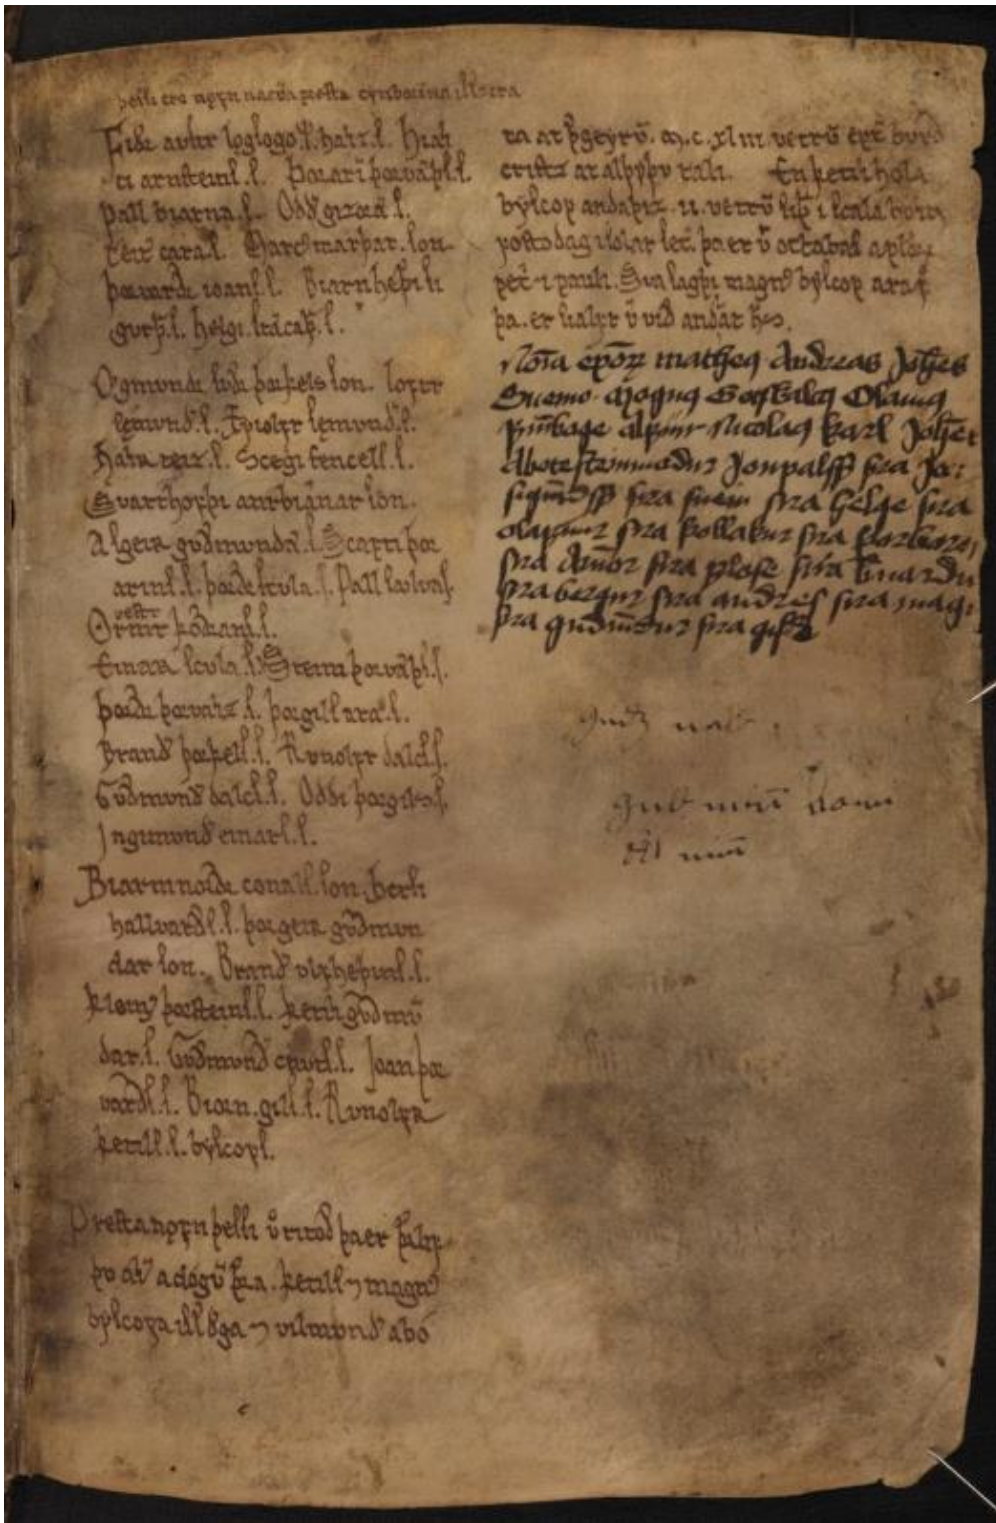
þeſſi ero ne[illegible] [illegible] preſta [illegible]

Siðe avðr loglogo .l. hallr .l. hrafn aruſteinſ .l. þorari þorvallz .l. pall biarna .l. Oddr .l. kętel .l. Gunnar .l. Snorri .l. hallr .l. biarnheðin .l. guðr .l. helgi .l.

Ogmundr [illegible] þorſteins ſon. lotr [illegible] .l. Eyiolfr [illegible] .l. hallr .l. Scegi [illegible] .l. Svarthoſði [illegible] ſon. Alger guðmundar .l. Scapti þorarinſ .l. þorðr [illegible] .l. Pall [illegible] .l. Orm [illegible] .l. Einar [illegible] .l. Sterni þorvallz .l. Þorðr þorvallz .l. þorgill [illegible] .l. Brandr þorkell .l. Runolfr dalſ .l. Guðmundr dalſ .l. Oddi þorgilſ .l. Jngimundr einarſ .l.

Biarnnollr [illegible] ſon. þorh hallvarðſ .l. þorgeir guðmundar ſon. Brandr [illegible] .l. Klængr þorſteinſ .l. ketill guðmundar .l. Guðmundr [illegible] .l. Joan þorvarðſ .l. Biarn gilſ .l. Runolfr ketilſ .l. byſcopſ .l.

Preſta nofn þeſſi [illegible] þaer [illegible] to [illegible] a dogum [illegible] ketilſ ok magnus byſcopa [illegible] ok vilmundr abo

ra at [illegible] m. c. xl iii vetrum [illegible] criſts at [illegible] tali. En ketill hola byſcop andaþiz .ii. vetrum ſiþ i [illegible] foſtodag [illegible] let. þa er v octabas apl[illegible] pet. i pauli. Sva ſagþi magnus byſcop at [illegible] þa. er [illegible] v vid andat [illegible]

Nota epoz matheus Andreas Johes Erasmo Jogna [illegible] Olaug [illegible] alpinr Nicolaus karl Johes abbot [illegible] Jonpalss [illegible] ſira ſiguþ ſira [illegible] ſira helge ſira olaug ſira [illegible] ſira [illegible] ſira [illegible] ſira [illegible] ſira einarþ ſira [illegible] ſira andreas ſira mag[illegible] ſira gudmundr ſira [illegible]

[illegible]

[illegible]

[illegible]